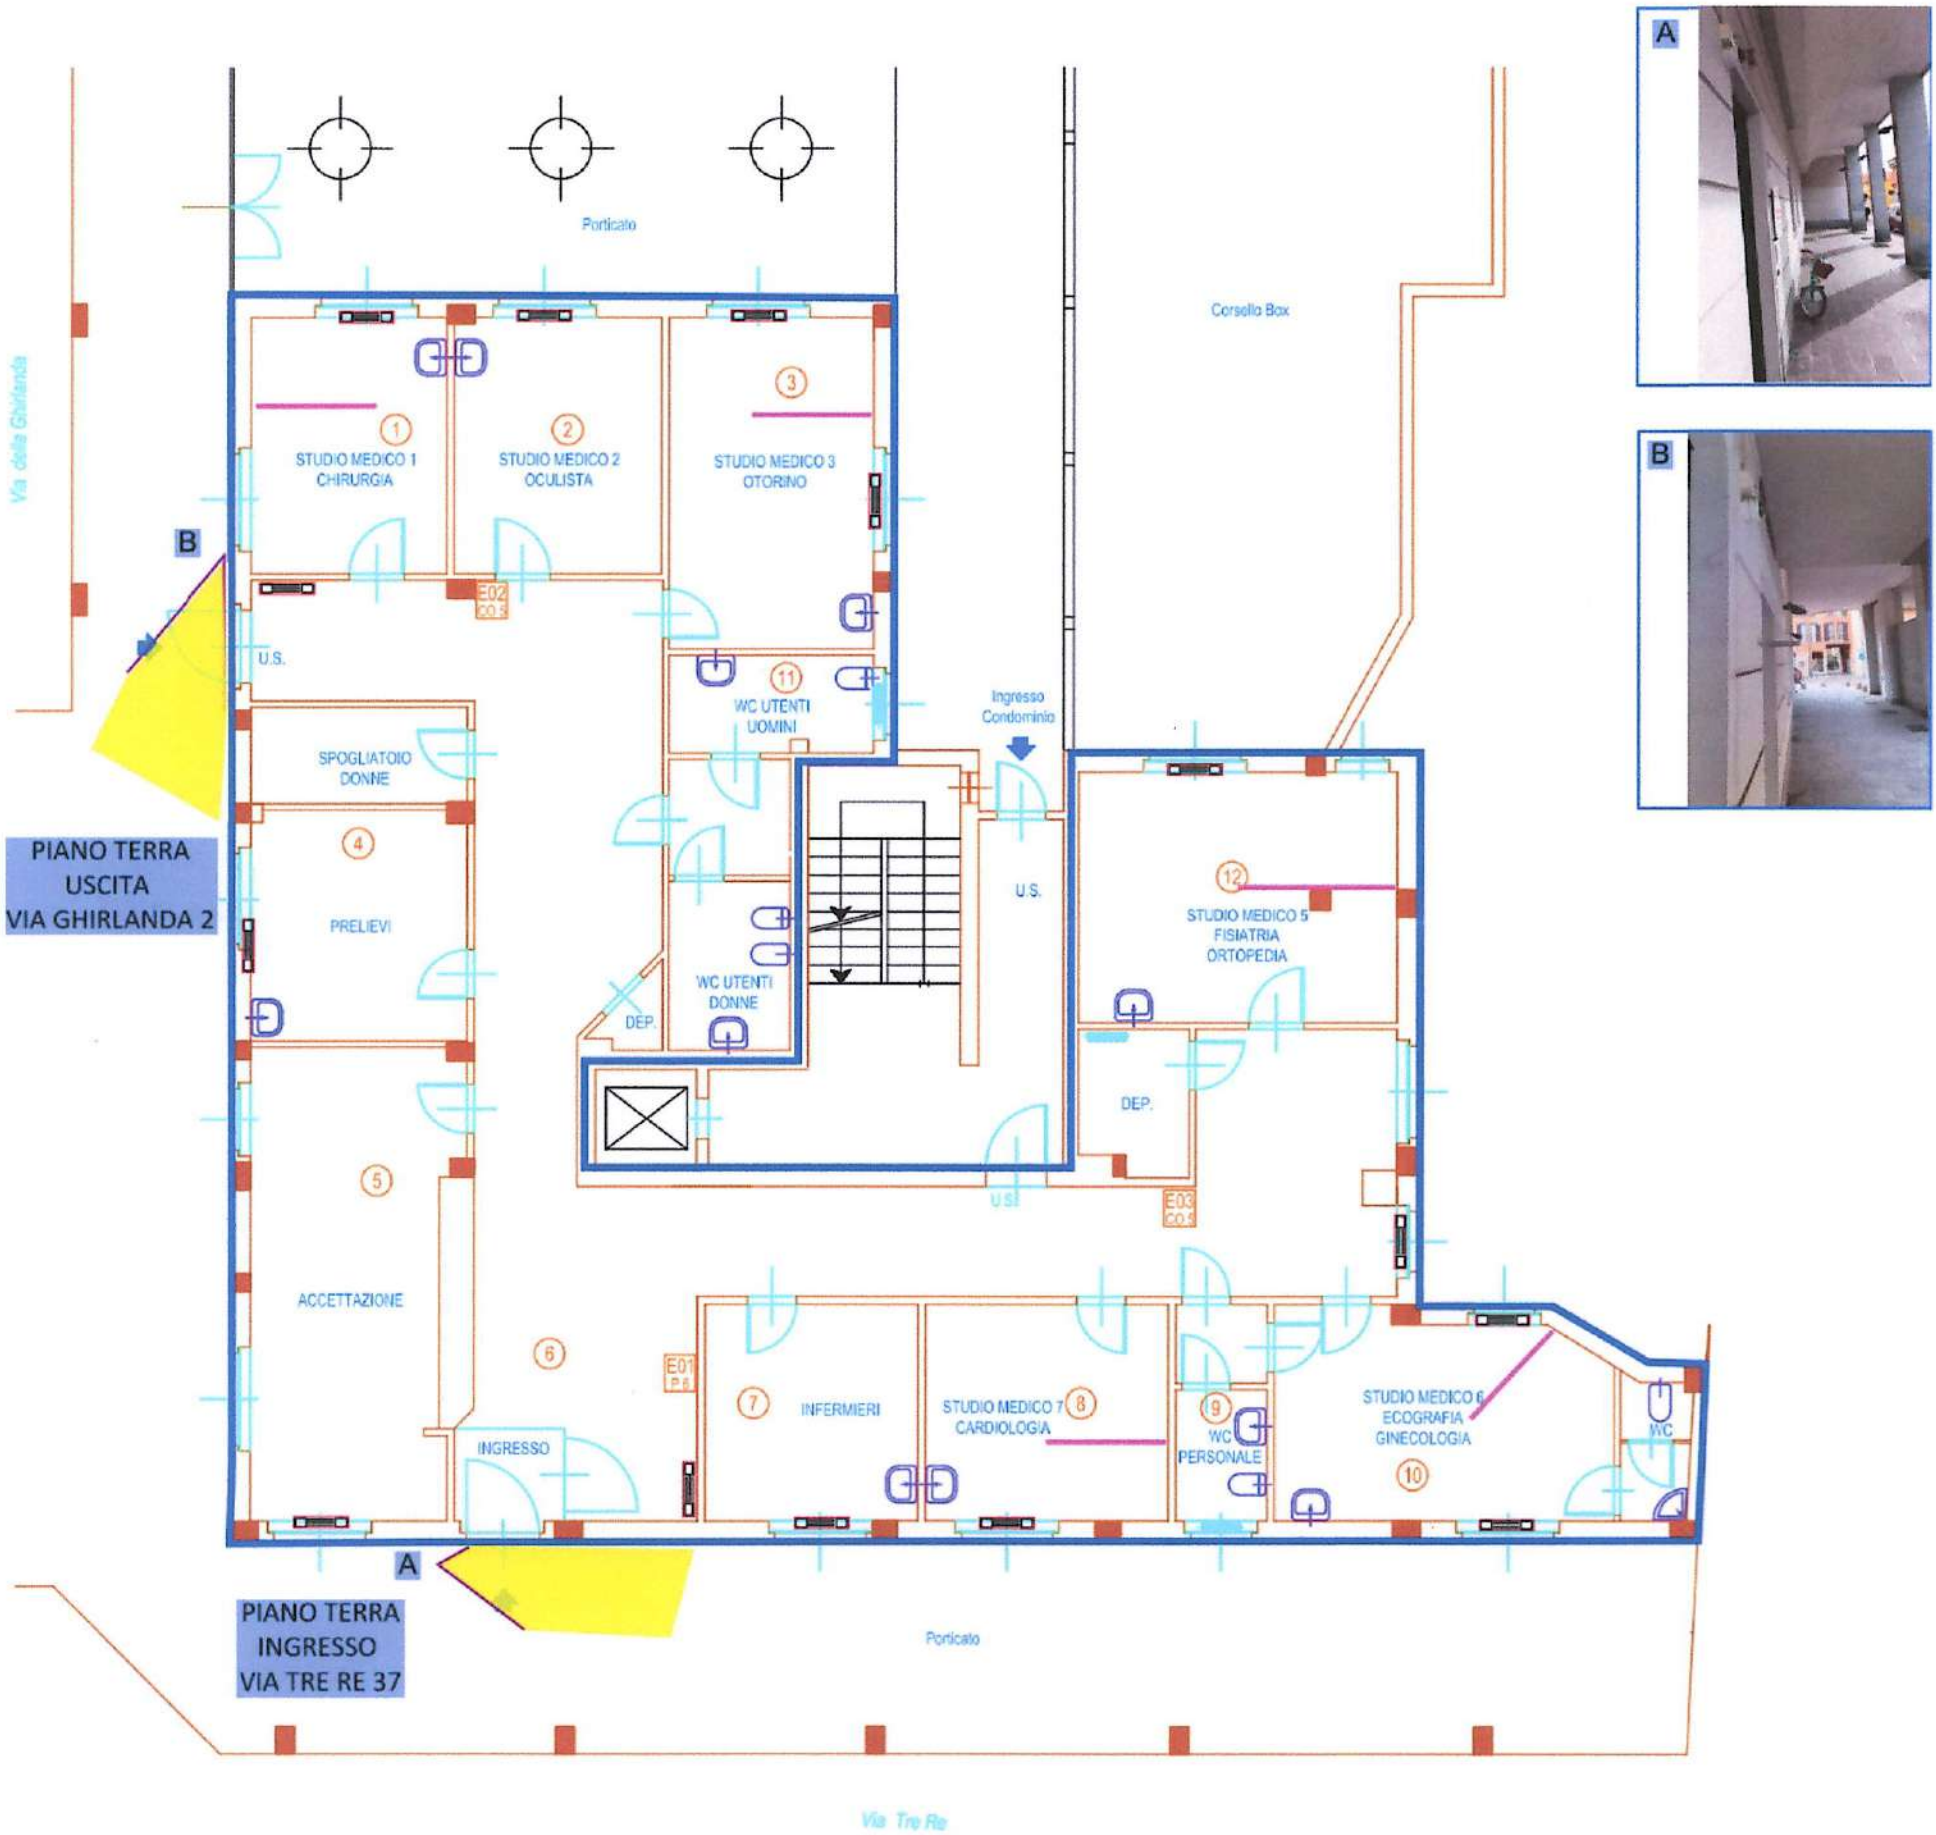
A

B

Porticato

Corsello Box

Via della Ghirlanda

1
STUDIO MEDICO 1
CHIRURGIA

2
STUDIO MEDICO 2
OCULISTA

3
STUDIO MEDICO 3
OTORINO

B

E02
CO 5

U.S.

11
WC UTENTI
UOMINI

Ingresso
Condominio

SPOGLIATOIO
DONNE

PIANO TERRA
USCITA
VIA GHIRLANDA 2

4
PRELIEVI

WC UTENTI
DONNE

DEP.

U.S.

12
STUDIO MEDICO 5
FISIATRIA
ORTOPEDIA

DEP.

5

ACCETTAZIONE

U.S.

E03
CO 1

6

E01
P 4

INGRESSO

7
INFERMIERI

STUDIO MEDICO 7
CARDIOLOGIA
8

9
WC
PERSONALE

STUDIO MEDICO 6
ECOGRAFIA
GINECOLOGIA
10

WC

A

PIANO TERRA
INGRESSO
VIA TRE RE 37

Porticato

Via Tre Re